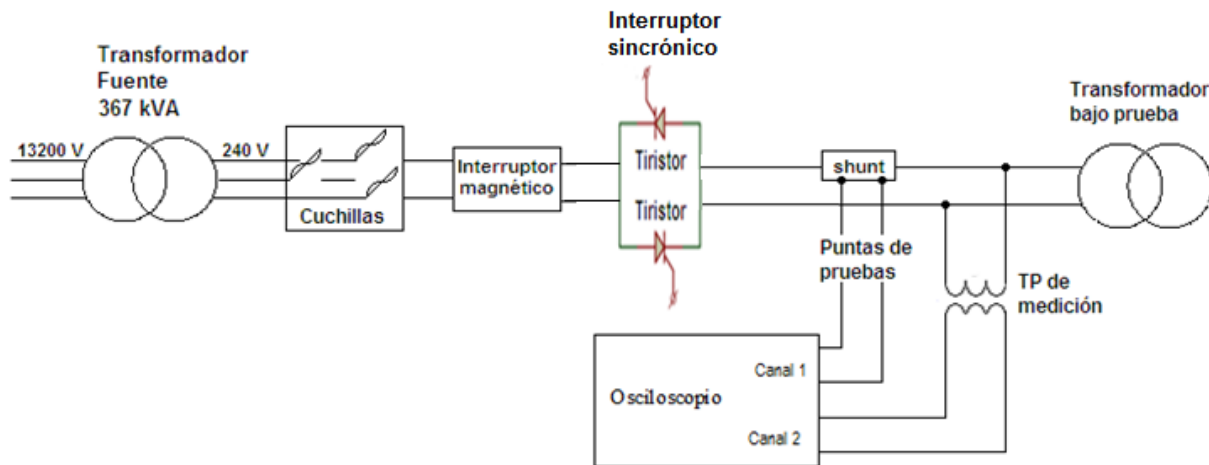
Transformador Fuente 367 kVA

13200 V

240 V

Cuchillas

Interruptor magnético

Interruptor sincrónico

Tiristor

Tiristor

shunt

Transformador bajo prueba

Puntas de pruebas

TP de medición

Osciloscopio

Canal 1

Canal 2